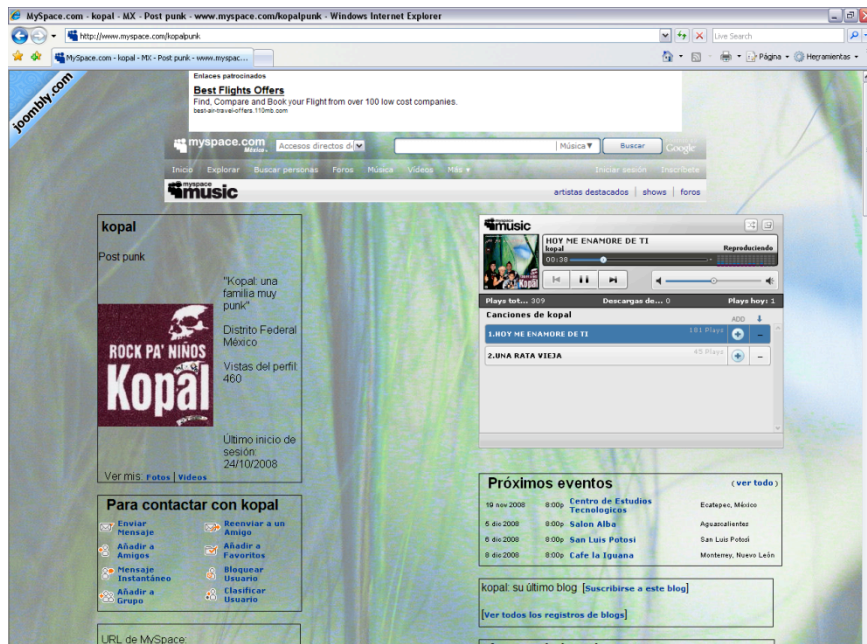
MySpace.com - kopal - MX - Post punk - www.myspace.com/kopalpunk - Windows Internet Explorer

http://www.myspace.com/kopalpunk

Live Search

MySpace.com - kopal - MX - Post punk - www.myspac...

Página · Herramientas ·

joombly.com

Enlaces patrocinados

Best Flights Offers

Find, Compare and Book your Flight from over 100 low cost companies.

best-air-travel-offers.110mb.com

myspace.com Música

Accesos directos d

Música

Buscar

Google

Inicio | Explorar | Buscar personas | Foros | Música | Videos | Más

Iniciar sesión | Inscríbete

myspace music

artistas destacados | shows | foros

kopal

Post punk

ROCK PA' NIÑOS Kopal

"Kopal: una familia muy punk"

Distrito Federal México

Vistas del perfil: 460

Último inicio de sesión: 24/10/2008

Ver mis: Fotos | Videos

Para contactar con kopal

Enviar Mensaje

Reenviar a un Amigo

Añadir a Amigos

Añadir a Favoritos

Mensaje Instantáneo

Bloquear Usuario

Añadir a Grupo

Clasificar Usuario

URL de MySpace:

myspace music

HOY ME ENAMORE DE TI

kopal

Reproduciendo

00:38

Plays tot... 309

Descargas de... 0

Plays hoy: 1

Canciones de kopal

ADD

1.HOY ME ENAMORE DE TI

181 Plays

2.UNA RATA VIEJA

45 Plays

Próximos eventos

(ver todo)

| 19 nov 2008 | 8:00p | Centro de Estudios Tecnologicos | Ecatepec, México |
|---|---|---|---|
| 5 dic 2008 | 8:00p | Salon Alba | Aguascalientes |
| 6 dic 2008 | 8:00p | San Luis Potosi | San Luis Potosí |
| 8 dic 2008 | 8:00p | Cafe la Iguana | Monterrey, Nuevo León |

kopal: su último blog [Suscribirse a este blog]

[Ver todos los registros de blogs]